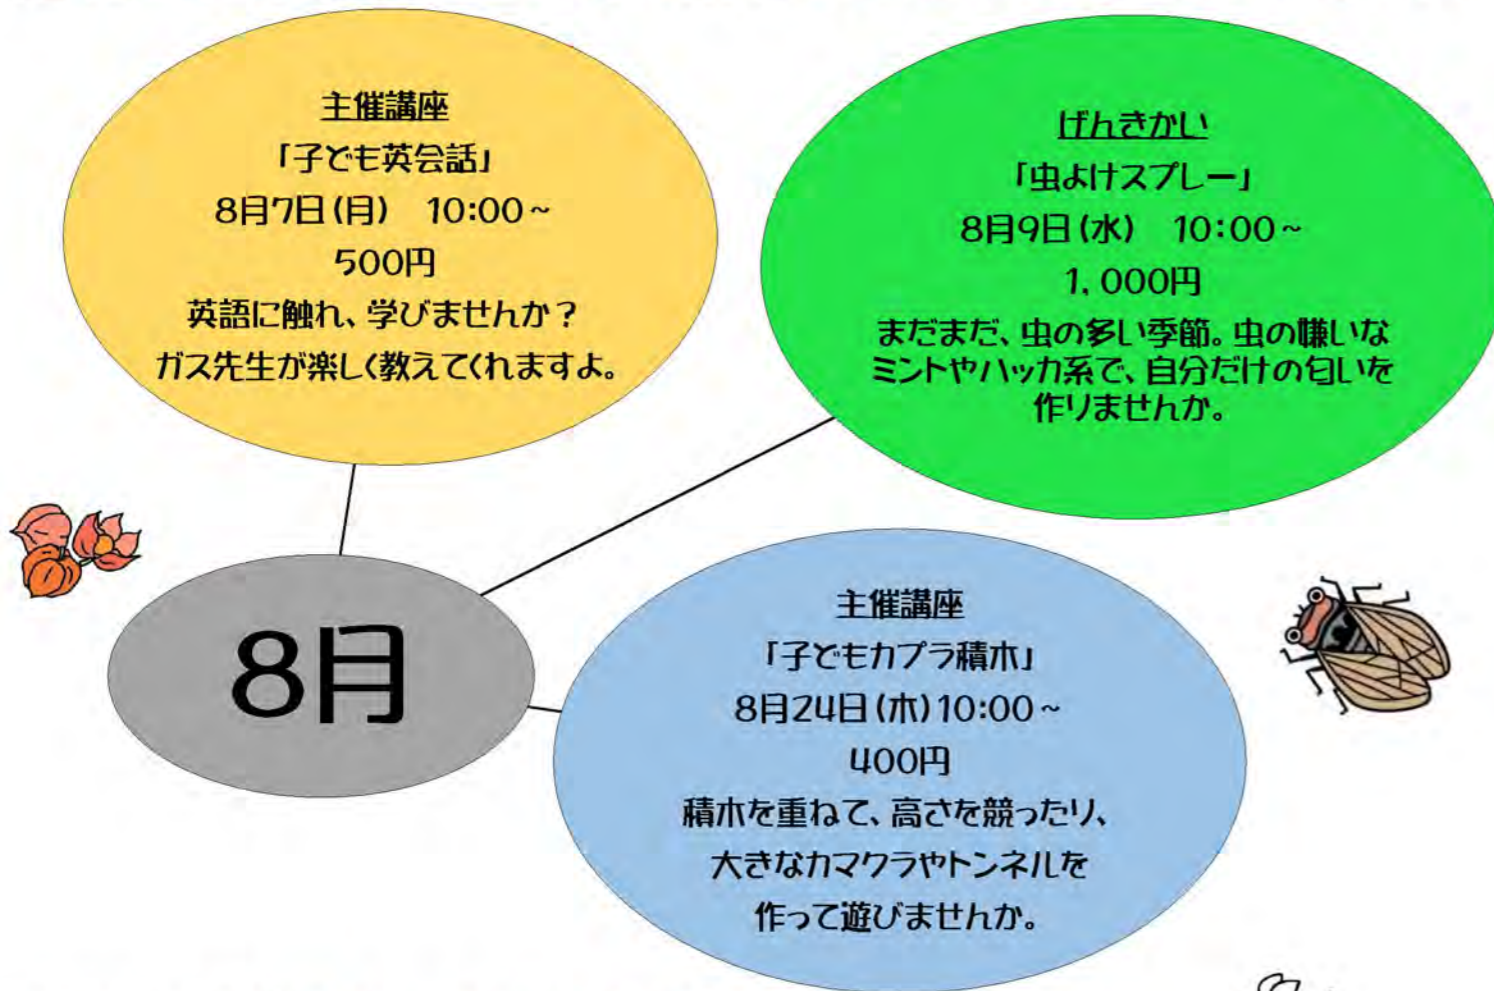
主催講座
「子ども英会話」
8月7日(月)　10:00～
500円
英語に触れ、学びませんか？
ガス先生が楽しく教えてくれますよ。

げんきかい
「虫よけスプレー」
8月9日(水)　10:00～
1,000円
まだまだ、虫の多い季節。虫の嫌いなミントやハッカ系で、自分だけの匂いを作りませんか。

8月

主催講座
「子どもカプラ積木」
8月24日(木)10:00～
400円
積木を重ねて、高さを競ったり、
大きなカマクラやトンネルを
作って遊びませんか。